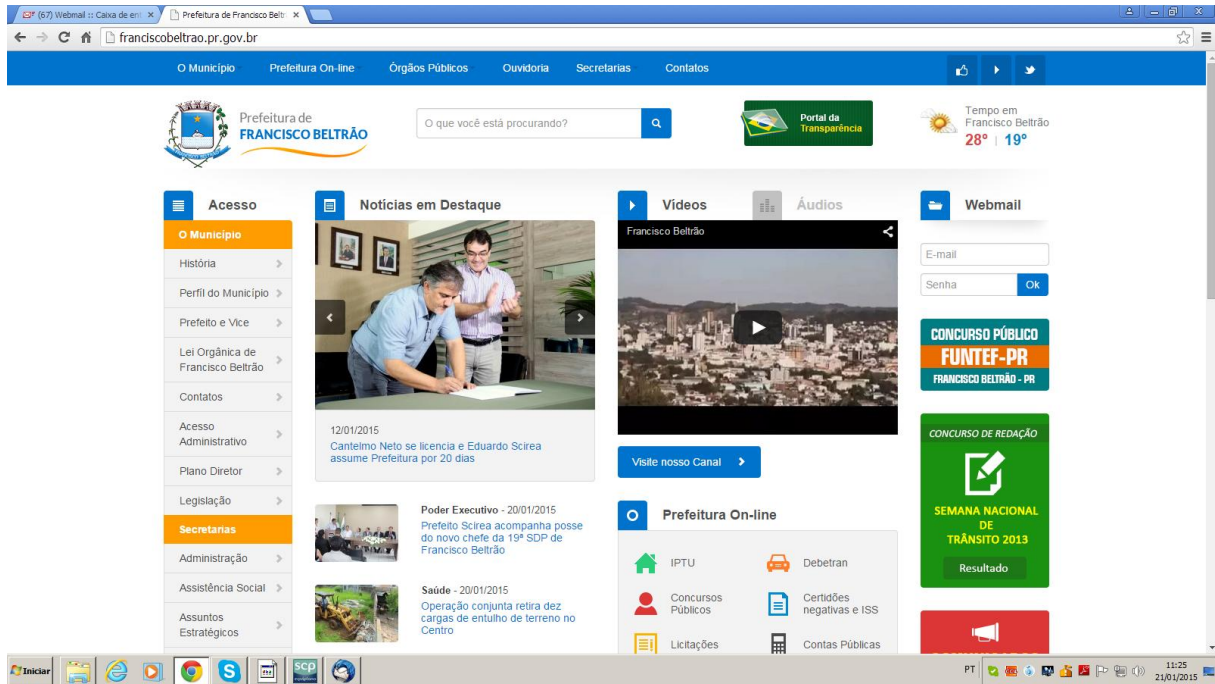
(67) Webmail :: Caixa de ent ×
Prefeitura de Francisco Beltr ×

franciscobeltrao.pr.gov.br

O Município   Prefeitura On-line   Órgãos Públicos   Ouvidoria   Secretarias   Contatos

Prefeitura de
FRANCISCO BELTRÃO

O que você está procurando?

Portal da Transparência

Tempo em Francisco Beltrão
28° | 19°

Acesso
O Município
História
Perfil do Município
Prefeito e Vice
Lei Orgânica de Francisco Beltrão
Contatos
Acesso Administrativo
Plano Diretor
Legislação
Secretarias
Administração
Assistência Social
Assuntos Estratégicos

Notícias em Destaque

12/01/2015
Cantelmo Neto se licencia e Eduardo Scirea assume Prefeitura por 20 dias

Poder Executivo - 20/01/2015
Prefeito Scirea acompanha posse do novo chefe da 19ª SDP de Francisco Beltrão

Saúde - 20/01/2015
Operação conjunta retira dez cargas de entulho de terreno no Centro

Vídeos   Áudios

Francisco Beltrão

Visite nosso Canal

Prefeitura On-line
IPTU
Debetran
Concursos Públicos
Certidões negativas e ISS
Licitações
Contas Públicas

Webmail
E-mail
Senha
Ok

CONCURSO PÚBLICO
FUNTEF-PR
FRANCISCO BELTRÃO - PR

CONCURSO DE REDAÇÃO
SEMANA NACIONAL DE TRÂNSITO 2013
Resultado

Iniciar
PT
11:25
21/01/2015